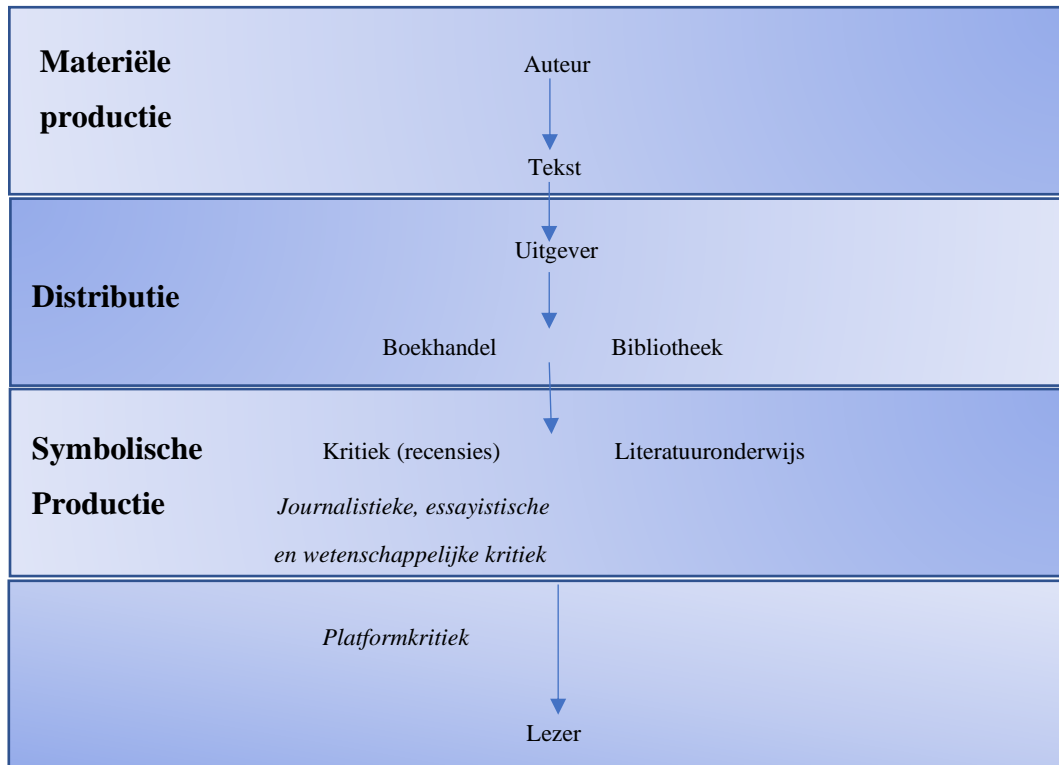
Materiële productie

Auteur

Tekst

Uitgever

Distributie

Boekhandel

Bibliotheek

Symbolische Productie

Kritiek (recensies)

Literatuuronderwijs

*Journalistieke, essayistische en wetenschappelijke kritiek*

*Platformkritiek*

Lezer